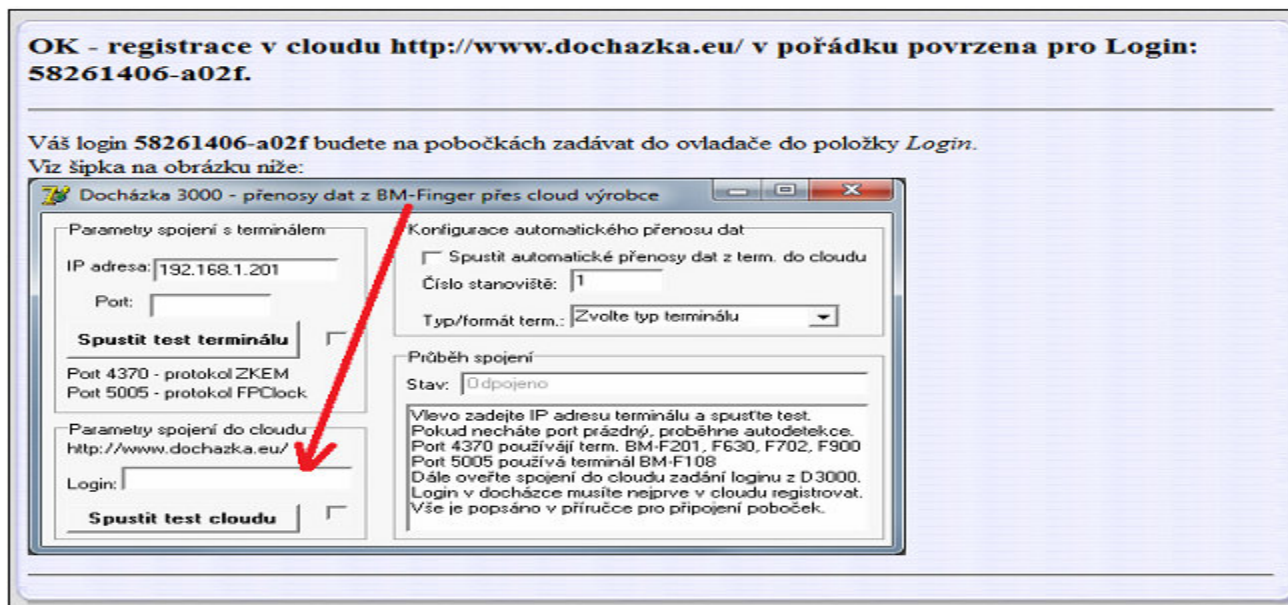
OK - registrace v cloudu http://www.dochazka.eu/ v pořádku povrzena pro Login: 58261406-a02f.

Váš login **58261406-a02f** budete na pobočkách zadávat do ovladače do položky *Login*.
Viz šipka na obrázku níže:

Docházka 3000 - přenosy dat z BM-Finger přes cloud výrobce

Parametry spojení s terminálem
IP adresa: 192.168.1.201
Port:
Spustit test terminálu
Port 4370 - protokol ZKEM
Port 5005 - protokol FPClock

Parametry spojení do cloudu
http://www.dochazka.eu/
Login:
Spustit test cloudu

Konfigurace automatického přenosu dat
Spustit automatické přenosy dat z term. do cloudu
Číslo stanoviště: 1
Typ/formát term.: Zvolte typ terminálu

Průběh spojení
Stav: Odpojeno
Vlevo zadejte IP adresu terminálu a spusťte test.
Pokud necháte port prázdný, proběhne autodetekce.
Port 4370 používají term. BM-F201, F630, F702, F900
Port 5005 používá terminál BM-F108
Dále ověřte spojení do cloudu zadání loginu z D3000.
Login v docházce musíte nejprve v cloudu registrovat.
Vše je popsáno v příručce pro připojení poboček.